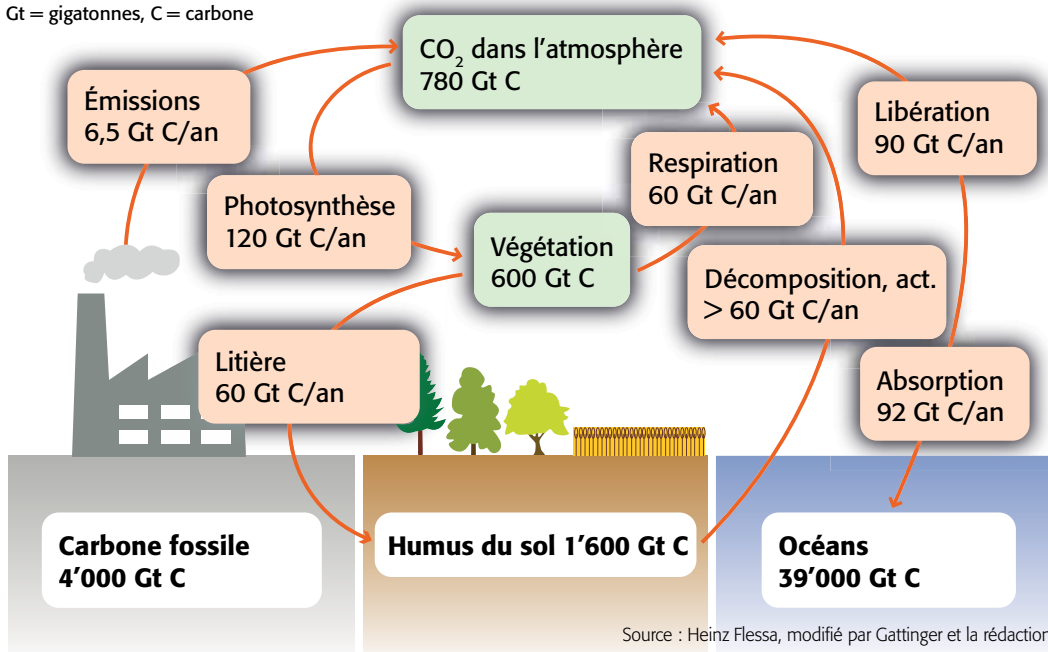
Gt = gigatonnes, C = carbone

$CO_2$ dans l’atmosphère
780 Gt C

Émissions
6,5 Gt C/an

Libération
90 Gt C/an

Respiration
60 Gt C/an

Photosynthèse
120 Gt C/an

Végétation
600 Gt C

Décomposition, act.
> 60 Gt C/an

Litière
60 Gt C/an

Absorption
92 Gt C/an

Carbone fossile
4’000 Gt C

Humus du sol 1’600 Gt C

Océans
39’000 Gt C

Source : Heinz Flessa, modifié par Gattinger et la rédaction